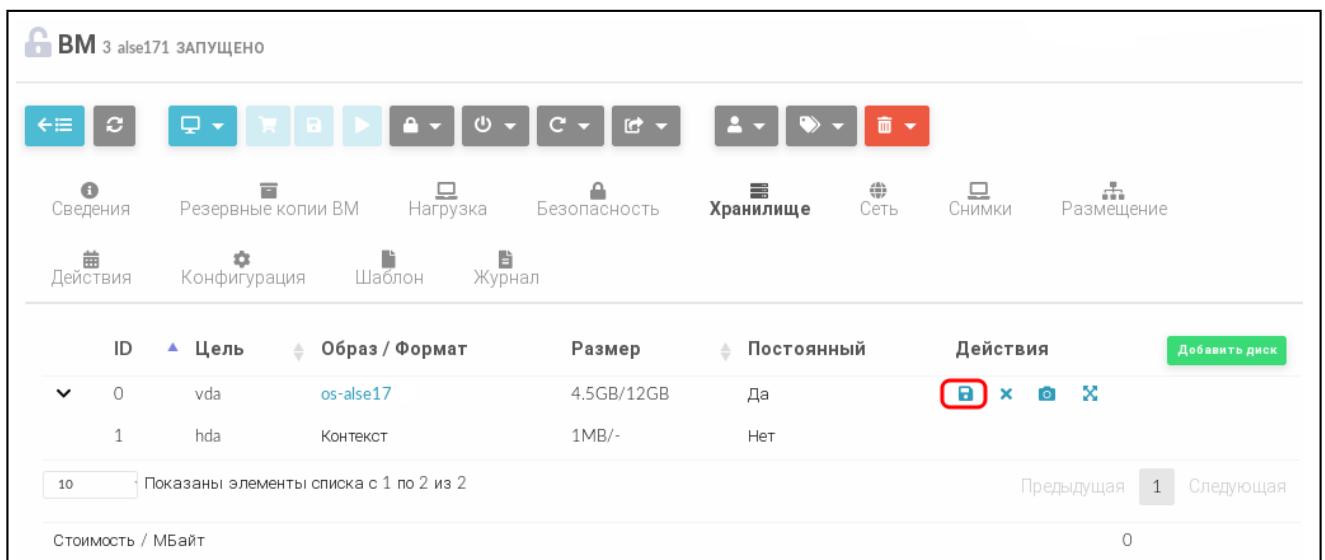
ВМ 3 alse171 ЗАПУЩЕНО

Сведения Резервные копии ВМ Нагрузка Безопасность Хранилище Сеть Снимки Размещение

Действия Конфигурация Шаблон Журнал

| | ID | Цель | Образ / Формат | Размер | Постоянный | Действия |
|---|---|---|---|---|---|---|
| | 0 | vda | os-alse17 | 4.5GB/12GB | Да | |
| | 1 | hda | Контекст | 1MB/- | Нет | |

Добавить диск

10 Показаны элементы списка с 1 по 2 из 2

Предыдущая 1 Следующая

Стоимость / МБайт 0